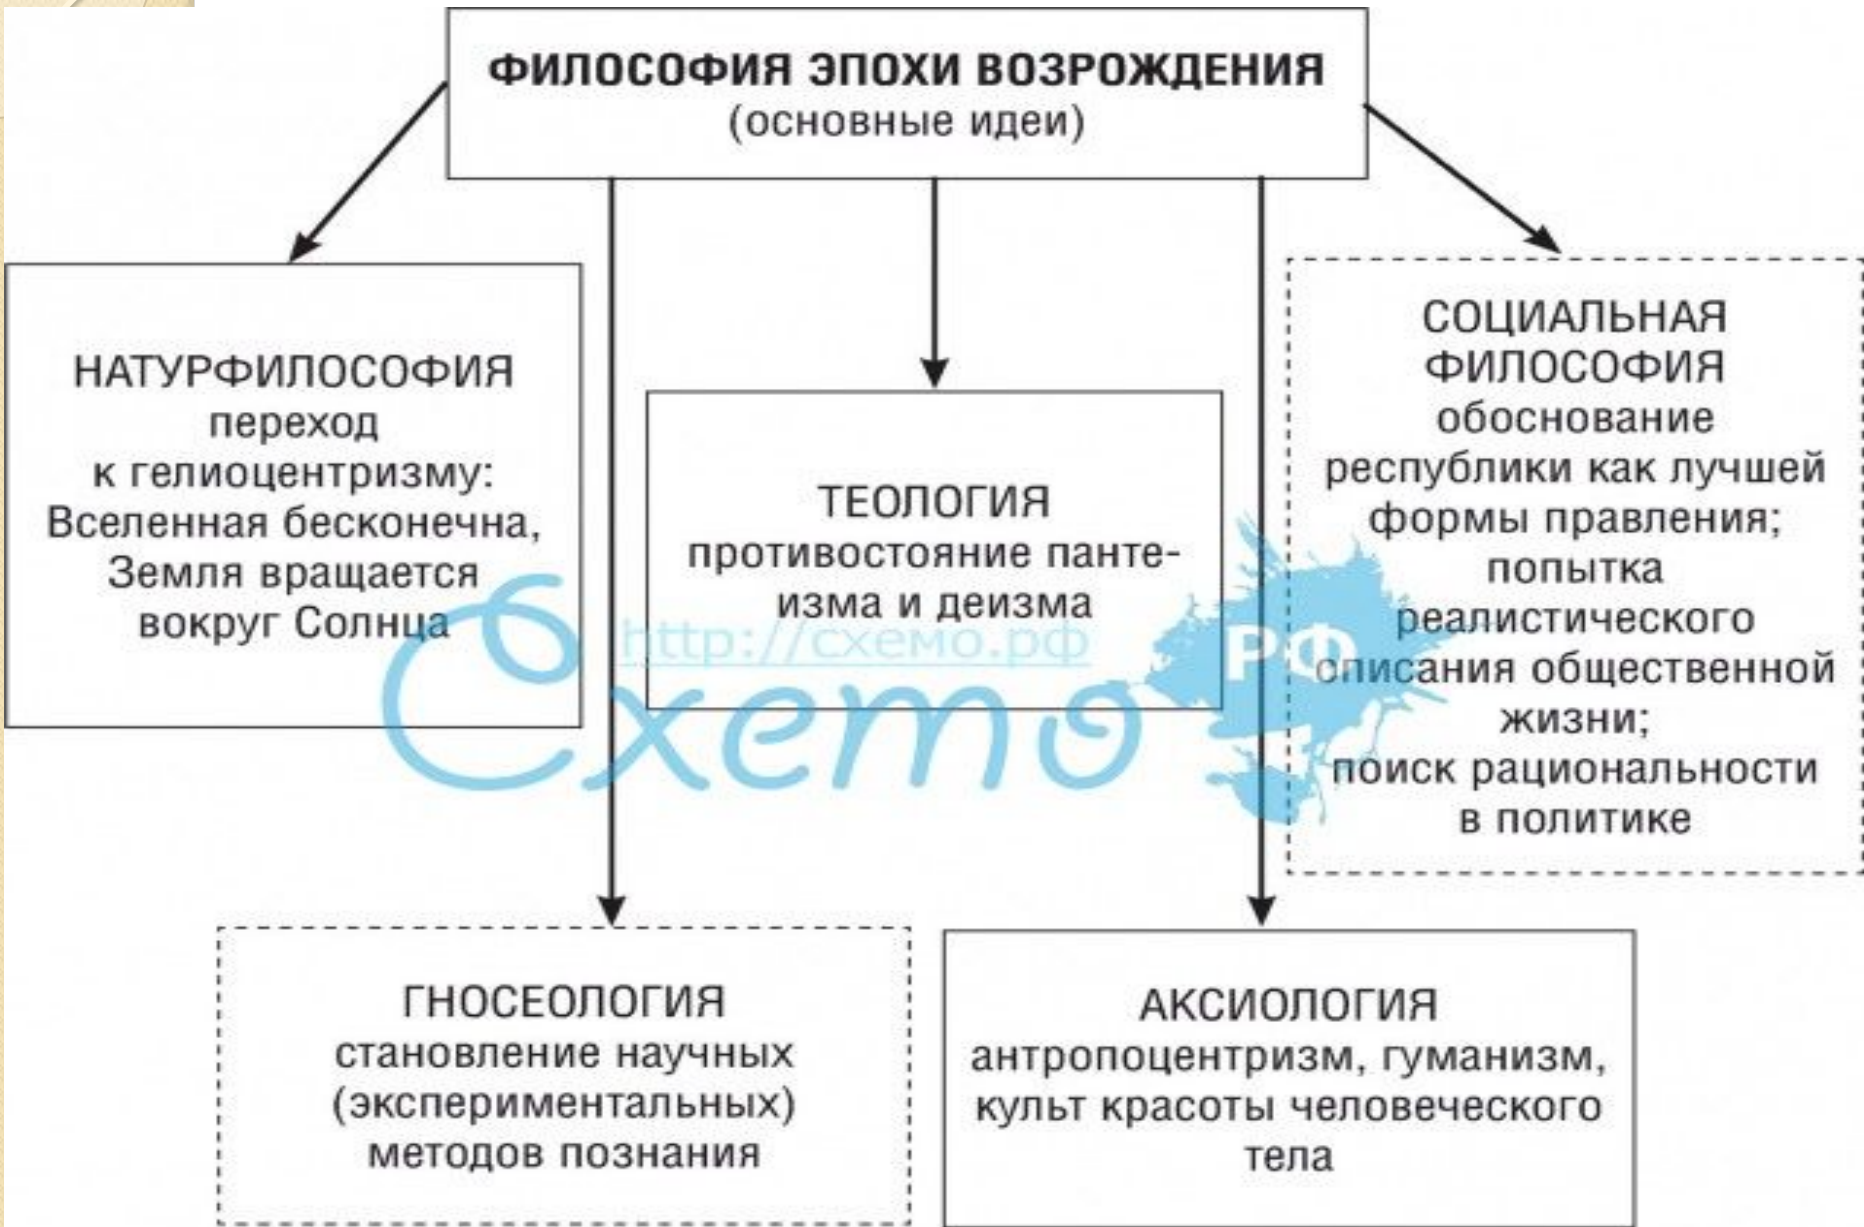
ФИЛОСОФИЯ ЭПОХИ ВОЗРОЖДЕНИЯ
(основные идеи)

НАТУРФИЛОСОФИЯ
переход к гелиоцентризму: Вселенная бесконечна, Земля вращается вокруг Солнца

ТЕОЛОГИЯ
противостояние пантеизма и деизма

СОЦИАЛЬНАЯ ФИЛОСОФИЯ
обоснование республики как лучшей формы правления; попытка реалистического описания общественной жизни; поиск рациональности в политике

http://схемо.рф
Схемо РФ

ГНОСЕОЛОГИЯ
становление научных (экспериментальных) методов познания

АКСИОЛОГИЯ
антропоцентризм, гуманизм, культ красоты человеческого тела